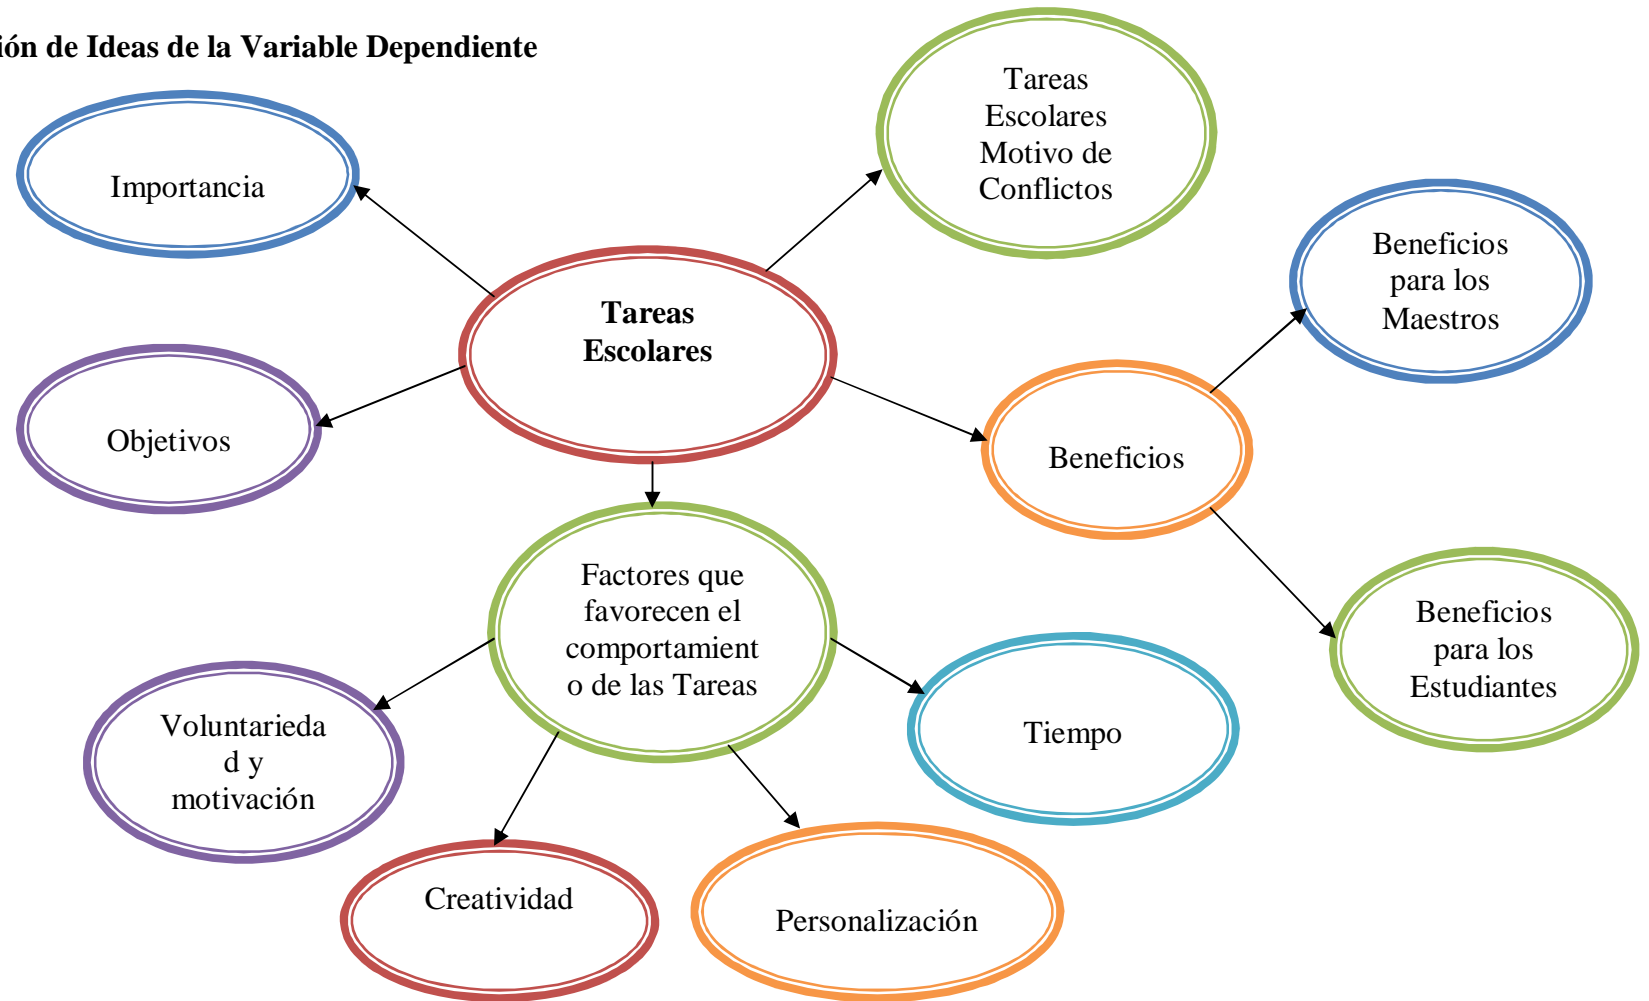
ión de Ideas de la Variable Dependiente

Importancia

Tareas Escolares Motivo de Conflictos

Tareas Escolares

Beneficios para los Maestros

Objetivos

Beneficios

Factores que favorecen el comportamient o de las Tareas

Beneficios para los Estudiantes

Voluntarieda d y motivación

Tiempo

Creatividad

Personalización